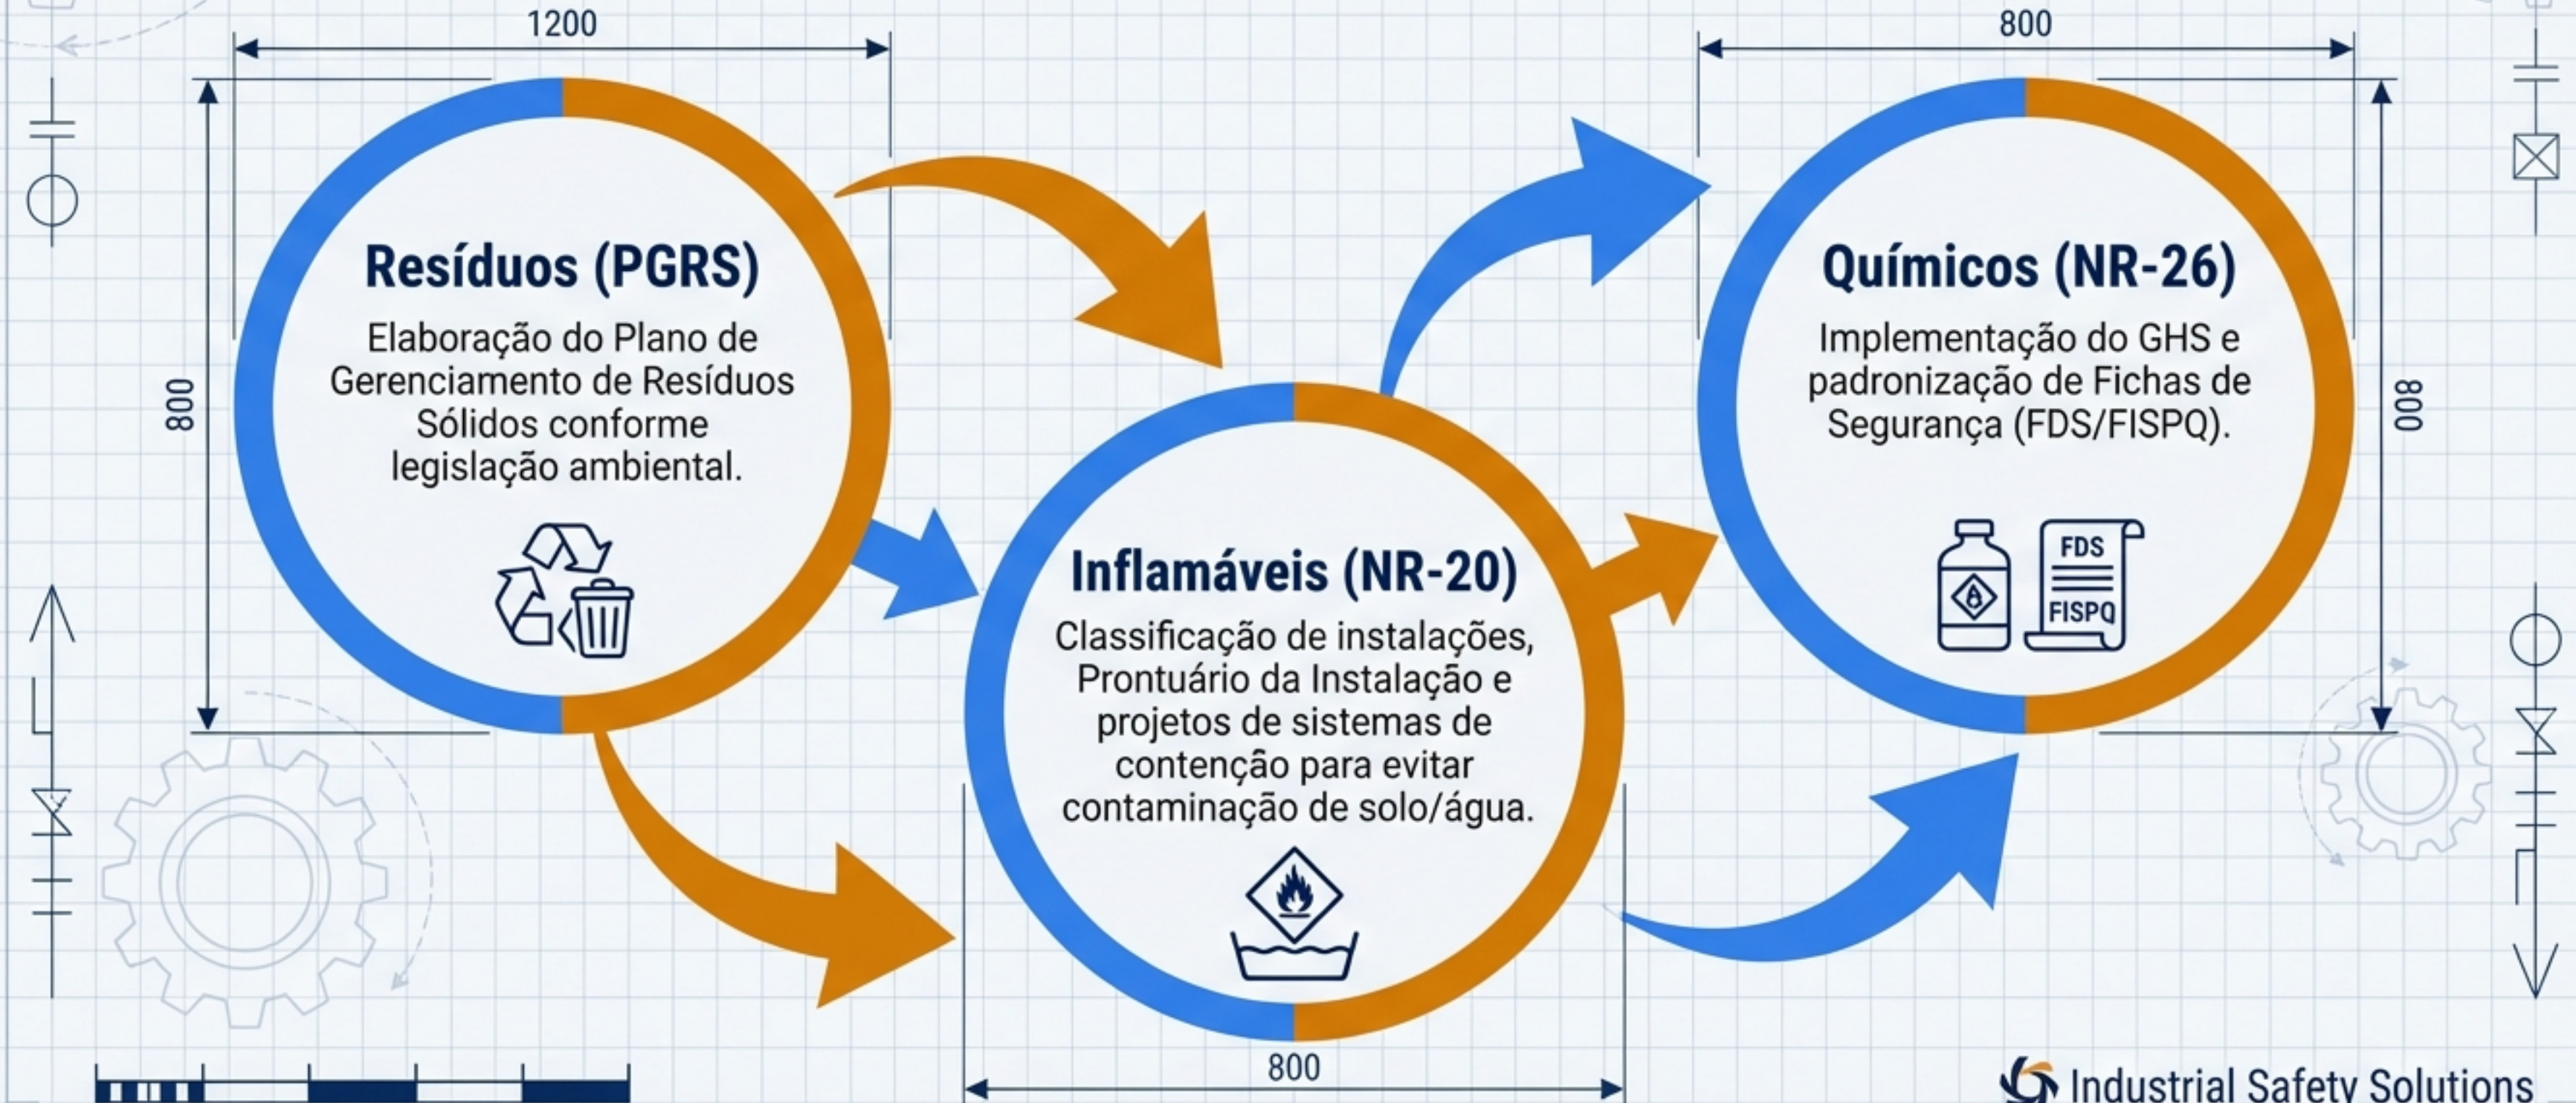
1200

800

800

Resíduos (PGRS)

Elaboração do Plano de Gerenciamento de Resíduos Sólidos conforme legislação ambiental.

Inflamáveis (NR-20)

Classificação de instalações, Prontuário da Instalação e projetos de sistemas de contenção para evitar contaminação de solo/água.

Químicos (NR-26)

Implementação do GHS e padronização de Fichas de Segurança (FDS/FISPQ).

FDS

FISPQ

800

800

Industrial Safety Solutions